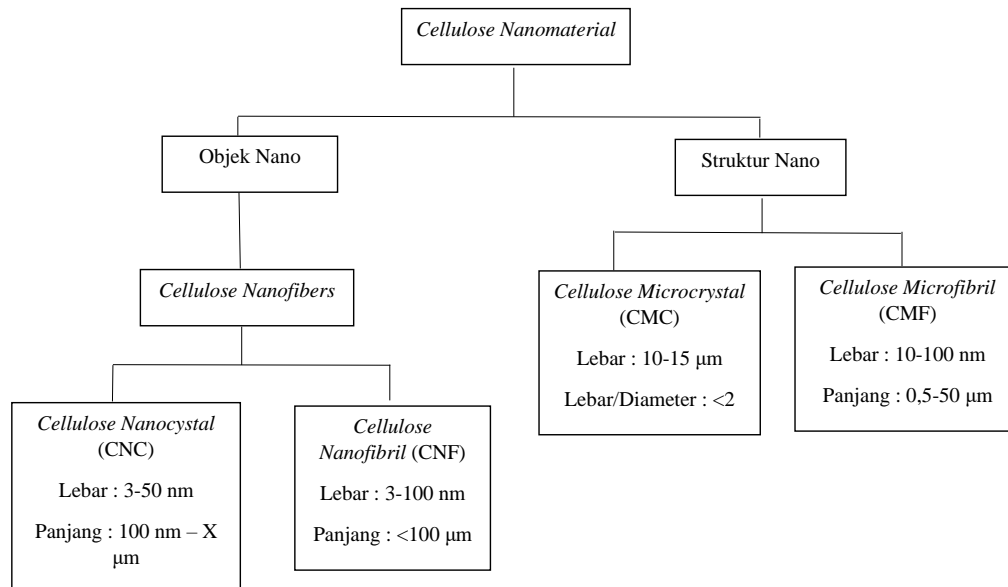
Cellulose Nanomaterial

Objek Nano

Struktur Nano

Cellulose Nanofibers

Cellulose Microcrystal (CMC)
Lebar : 10-15 μm
Lebar/Diameter : <2

Cellulose Microfibril (CMF)
Lebar : 10-100 nm
Panjang : 0,5-50 μm

Cellulose Nanocystal (CNC)
Lebar : 3-50 nm
Panjang : 100 nm – X μm

Cellulose Nanofibril (CNF)
Lebar : 3-100 nm
Panjang : <100 μm